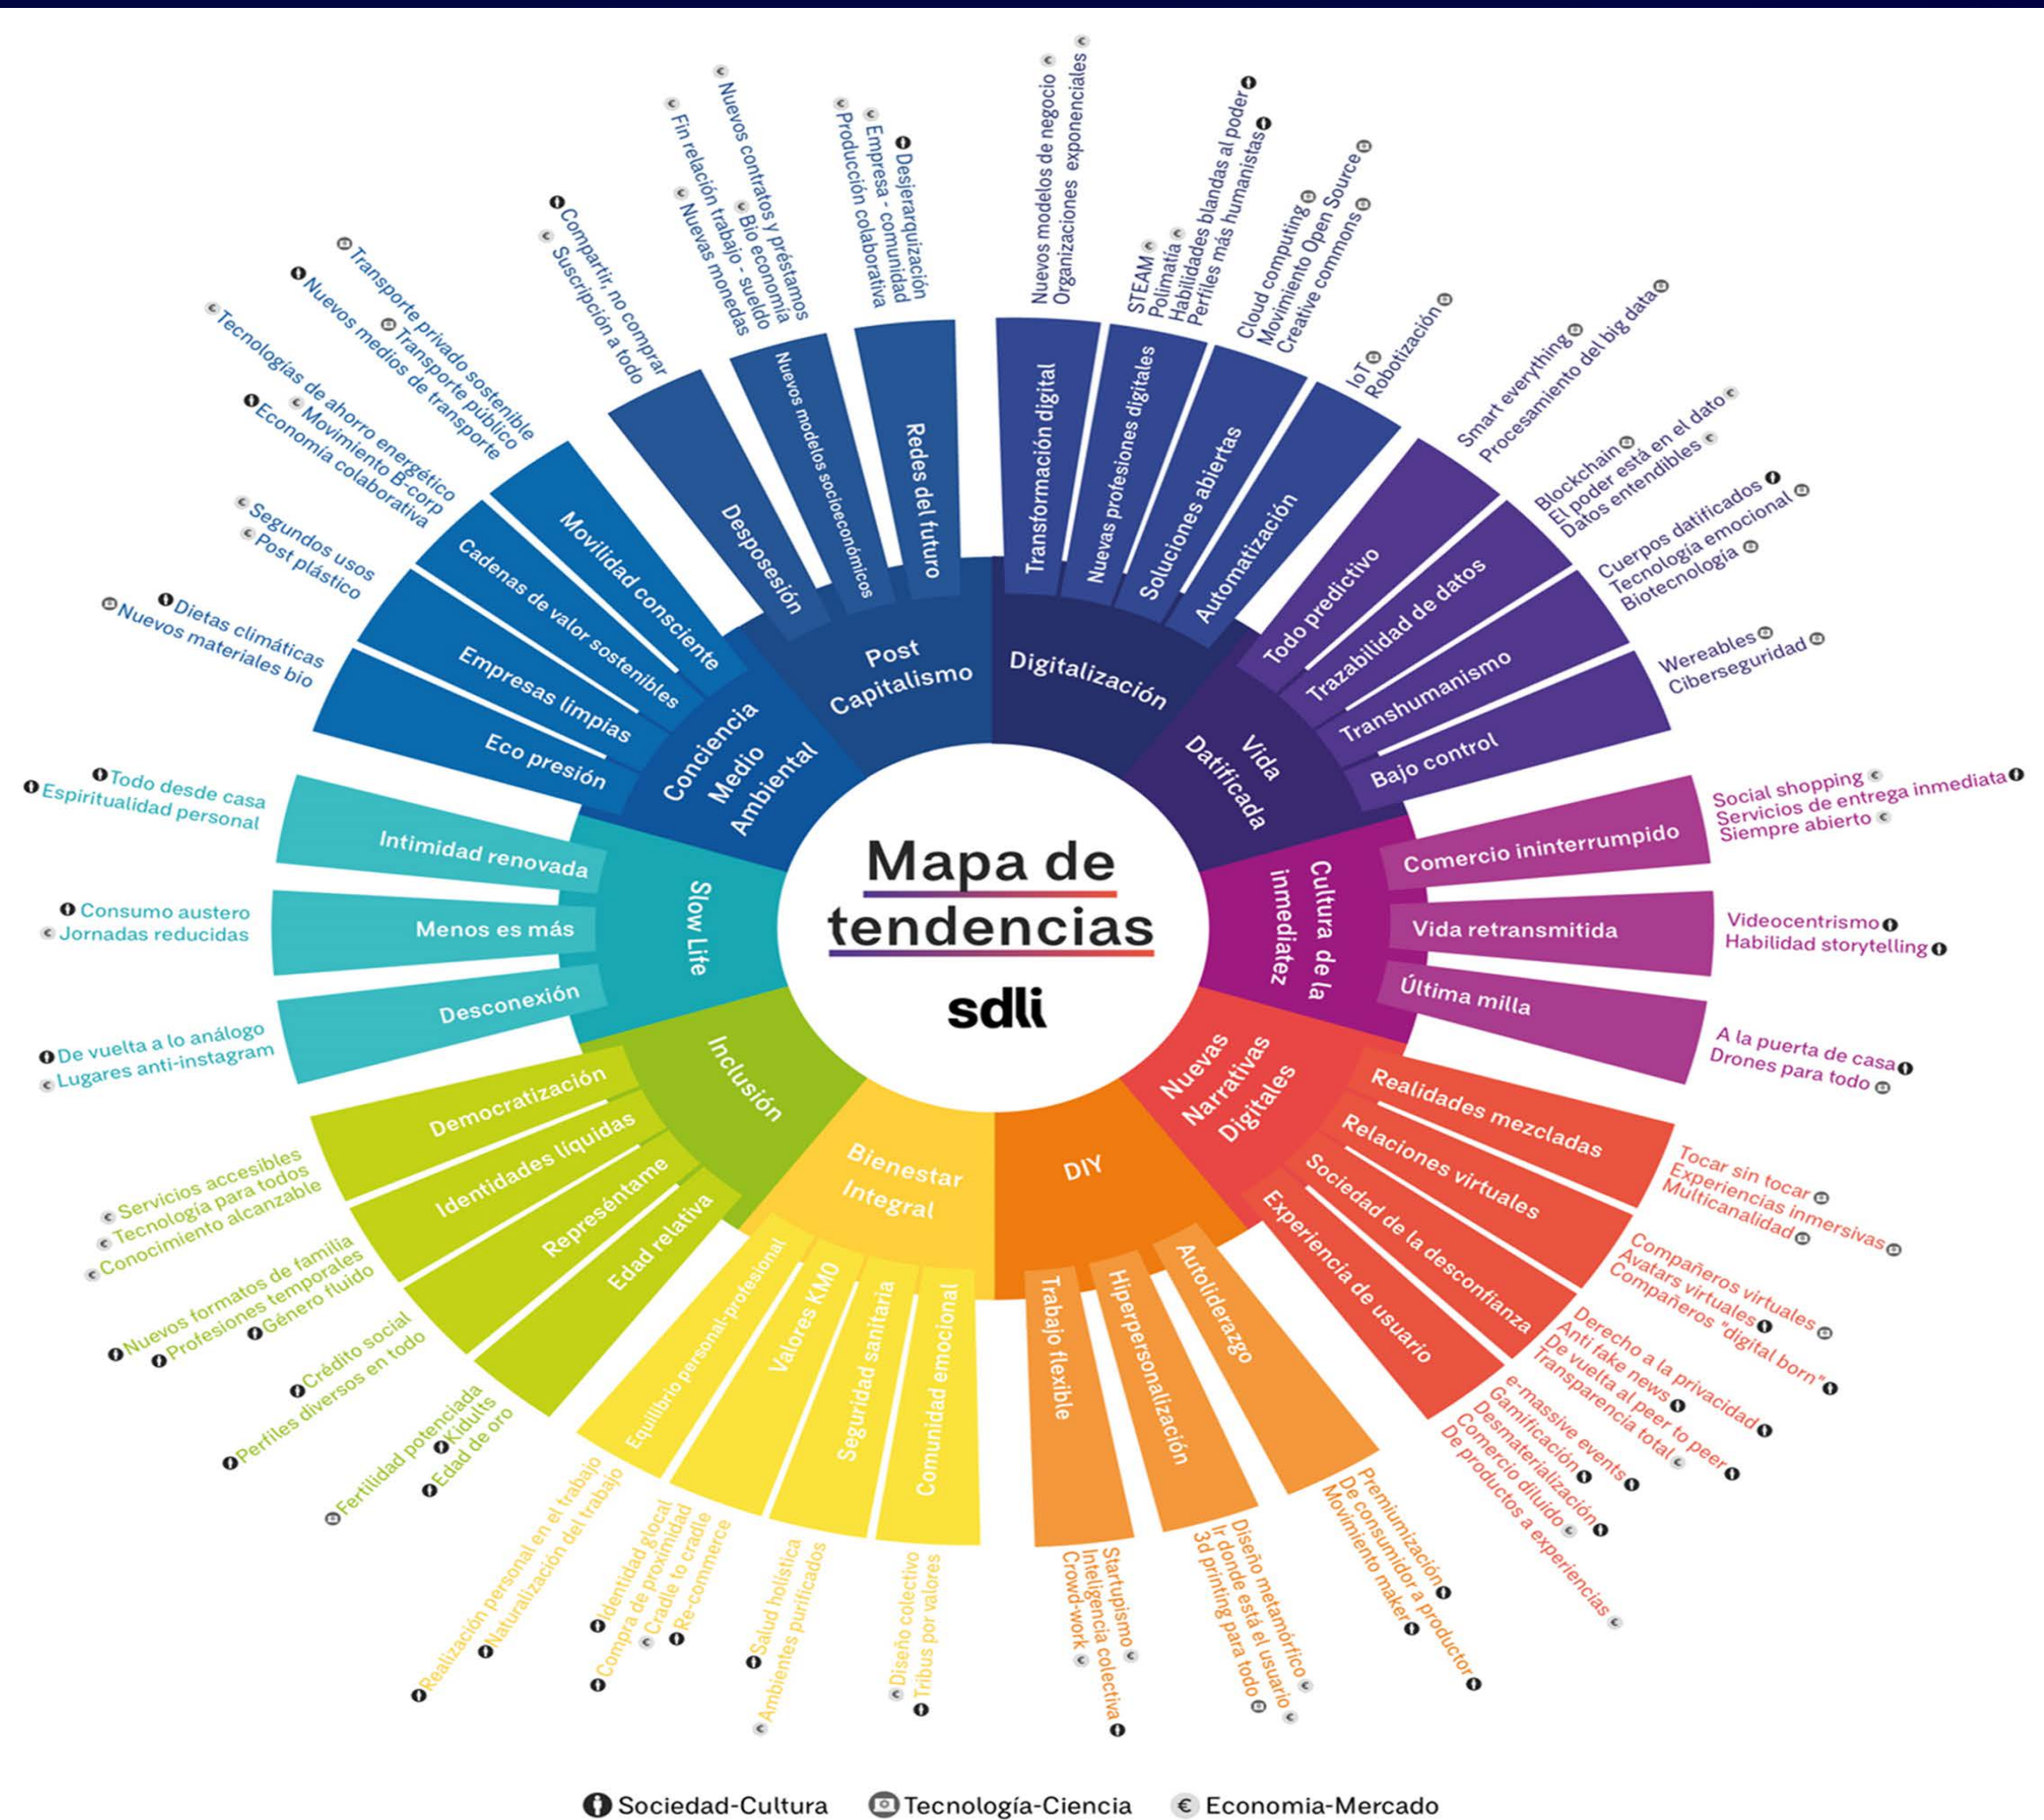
Mapa de tendencias
sdli

Post Capitalismo
Desposesión
Compartir, no comprar
Suscripción a todo
Nuevos modelos socioeconómicos
Nuevos contratos y préstamos
Fin relación trabajo - sueldo
Bio economía
Nuevas monedas
Redes del futuro
Desjerarquización
Empresa - comunidad
Producción colaborativa

Digitalización
Transformación digital
Nuevos modelos de negocio
Organizaciones exponenciales
Nuevas profesiones digitales
STEAM
Polimatía
Habilidades blandas al poder
Perfiles más humanistas
Soluciones abiertas
Cloud computing
Movimiento Open Source
Creative commons
Automatización
IoT
Robotización

Vida Datificada
Todo predictivo
Smart everything
Procesamiento del big data
Trazabilidad de datos
Blockchain
El poder está en el dato
Datos entendibles
Transhumanismo
Cuerpos datificados
Tecnología emocional
Biotecnología
Bajo control
Wereables
Ciberseguridad

Cultura de la inmediatez
Comercio ininterrumpido
Social shopping
Servicios de entrega inmediata
Siempre abierto
Vida retransmitida
Videocentrismo
Habilidad storytelling
Última milla
A la puerta de casa
Drones para todo

Nuevas Narrativas Digitales
Realidades mezcladas
Tocar sin tocar
Experiencias inmersivas
Multicanalidad
Relaciones virtuales
Compañeros virtuales
Avatars virtuales
Compañeros "digital born"
Sociedad de la desconfianza
Derecho a la privacidad
Anti fake news
De vuelta al peer to peer
Transparencia total
Experiencia de usuario
e-massive events
Gamificación
Desmaterialización
Comercio diluido
De productos a experiencias

DIY
Autoliderazgo
Premiumización
De consumidor a productor
Movimiento maker
Hiperpersonalización
Diseño metamórfico
Ir donde está el usuario
3d printing para todo
Trabajo flexible
Startupismo
Inteligencia colectiva
Crowd-work

Bienestar Integral
Comunidad emocional
Diseño colectivo
Tribus por valores
Seguridad sanitaria
Salud holística
Ambientes purificados
Valores KMO
Identidad glocal
Compra de proximidad
Cradle to cradle
Re-commerce
Equilibrio personal-profesional
Realización personal en el trabajo
Naturalización del trabajo

Inclusión
Edad relativa
Fertilidad potenciada
Kiduits
Edad de oro
Represéntame
Crédito social
Perfiles diversos en todo
Identidades líquidas
Nuevos formatos de familia
Profesiones temporales
Género fluido
Democratización
Servicios accesibles
Tecnología para todos
Conocimiento alcanzable

Slow Life
Desconexión
De vuelta a lo análogo
Lugares anti-instagram
Menos es más
Consumo austero
Jornadas reducidas
Intimidad renovada
Todo desde casa
Espiritualidad personal

Conciencia Medio Ambiental
Eco presión
Dietas climáticas
Nuevos materiales bio
Empresas limpias
Segundos usos
Post plástico
Cadenas de valor sostenibles
Tecnologías de ahorro energético
Movimiento B-corp
Economía colaborativa
Movilidad consciente
Transporte privado sostenible
Nuevos medios de transporte
Transporte público

Sociedad-Cultura
Tecnología-Ciencia
Economia-Mercado